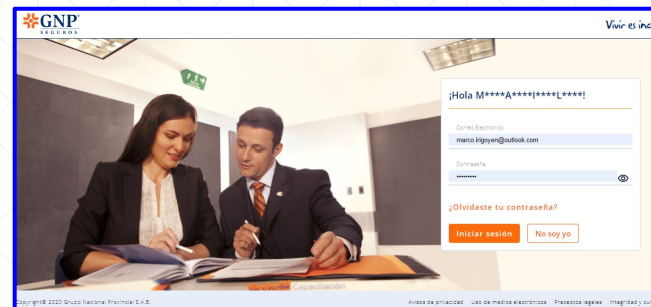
GNP SEGUROS

Vivir es inc

¡Hola M****A****I****L****!

Correo Electrónico
marco.irigoyen@outlook.com

Contraseña
••••••••••

¿Olvidaste tu contraseña?

Iniciar sesión
No soy yo

Capacitación

opyright© 2020 Grupo Nacional Provincial S.A.B.

Avisos de privacidad   Uso de medios electrónicos   Preceptos legales   Integridad y cu